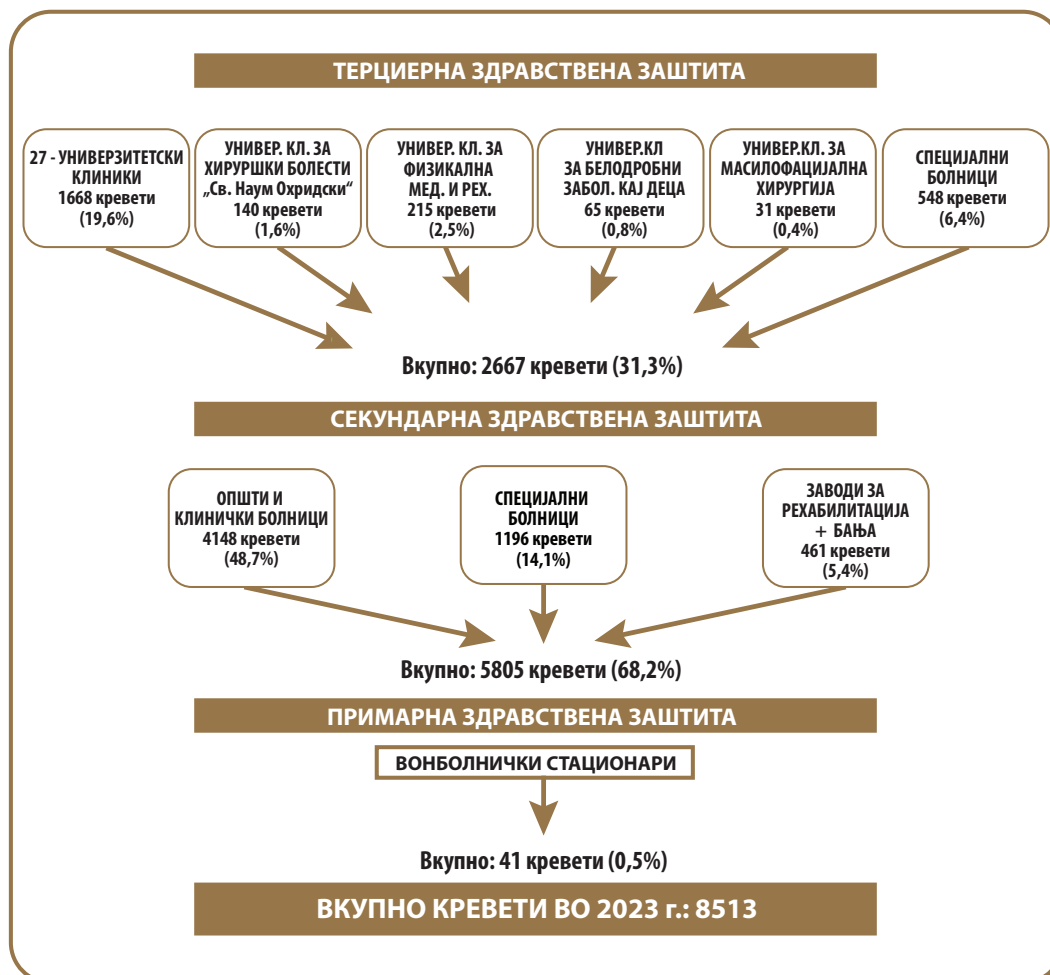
ТЕРЦИЕРНА ЗДРАВСТВЕНА ЗАШТИТА

27 - УНИВЕРЗИТЕТСКИ КЛИНИКИ
1668 кревети
(19,6%)

УНИВЕР. КЛ. ЗА ХИРУРШКИ БОЛЕСТИ „Св. Наум Охридски“
140 кревети
(1,6%)

УНИВЕР. КЛ. ЗА ФИЗИКАЛНА МЕД. И РЕХ.
215 кревети
(2,5%)

УНИВЕР.КЛ ЗА БЕЛОДРОБНИ ЗАБОЛ. КАЈ ДЕЦА
65 кревети
(0,8%)

УНИВЕР.КЛ. ЗА МАСИЛОФАЦИЈАЛНА ХИРУРГИЈА
31 кревети
(0,4%)

СПЕЦИЈАЛНИ БОЛНИЦИ
548 кревети
(6,4%)

Вкупно: 2667 кревети (31,3%)

СЕКУНДАРНА ЗДРАВСТВЕНА ЗАШТИТА

ОПШТИ И КЛИНИЧКИ БОЛНИЦИ
4148 кревети
(48,7%)

СПЕЦИЈАЛНИ БОЛНИЦИ
1196 кревети
(14,1%)

ЗАВОДИ ЗА РЕХАБИЛИТАЦИЈА + БАЊА
461 кревети
(5,4%)

Вкупно: 5805 кревети (68,2%)

ПРИМАРНА ЗДРАВСТВЕНА ЗАШТИТА

ВОНБОЛНИЧКИ СТАЦИОНАРИ

Вкупно: 41 кревети (0,5%)

ВКУПНО КРЕВЕТИ ВО 2023 г.: 8513